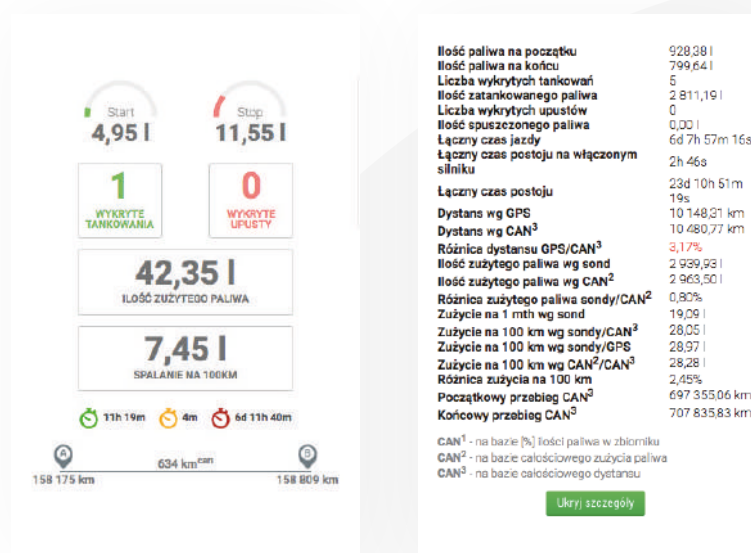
Start
4,95 l

Stop
11,55 l

1
WYKRYTE TANKOWANIA

0
WYKRYTE UPUSTY

42,35 l
ILOŚĆ ZUŻYTEGO PALIWA

7,45 l
SPALANIE NA 100KM

11h 19m
4m
6d 11h 40m

A
158 175 km
634 km$^{can}$
B
158 809 km

| | |
|---|---|
| Ilość paliwa na początku | 928,38 l |
| Ilość paliwa na końcu | 799,64 l |
| Liczba wykrytych tankowań | 5 |
| Ilość zatankowanego paliwa | 2 811,19 l |
| Liczba wykrytych upustów | 0 |
| Ilość spuszczonego paliwa | 0,00 l |
| Łączny czas jazdy | 6d 7h 57m 16s |
| Łączny czas postoju na włączonym silniku | 2h 46s |
| Łączny czas postoju | 23d 10h 51m 19s |
| Dystans wg GPS | 10 148,31 km |
| Dystans wg CAN$^3$ | 10 480,77 km |
| Różnica dystansu GPS/CAN$^3$ | 3,17% |
| Ilość zużytego paliwa wg sond | 2 939,93 l |
| Ilość zużytego paliwa wg CAN$^2$ | 2 963,50 l |
| Różnica zużytego paliwa sondy/CAN$^2$ | 0,80% |
| Zużycie na 1 mth wg sond | 19,09 l |
| Zużycie na 100 km wg sondy/CAN$^3$ | 28,05 l |
| Zużycie na 100 km wg sondy/GPS | 28,97 l |
| Zużycie na 100 km wg CAN$^2$/CAN$^3$ | 28,28 l |
| Różnica zużycia na 100 km | 2,45% |
| Początkowy przebieg CAN$^3$ | 697 355,06 km |
| Końcowy przebieg CAN$^3$ | 707 835,83 km |

CAN$^1$ - na bazie [%] ilości paliwa w zbiorniku
CAN$^2$ - na bazie całościowego zużycia paliwa
CAN$^3$ - na bazie całościowego dystansu

Ukryj szczegóły